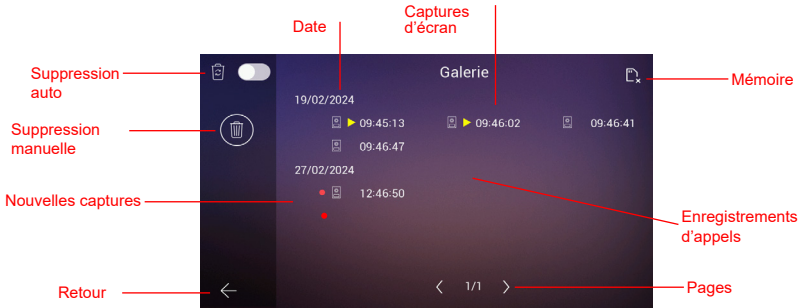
Date

Captures d'écran

Suppression auto

Galerie

Mémoire

19/02/2024

09:45:13

09:46:02

09:46:41

Suppression manuelle

09:46:47

27/02/2024

Nouvelles captures

12:46:50

Enregistrements d'appels

Retour

1/1

Pages